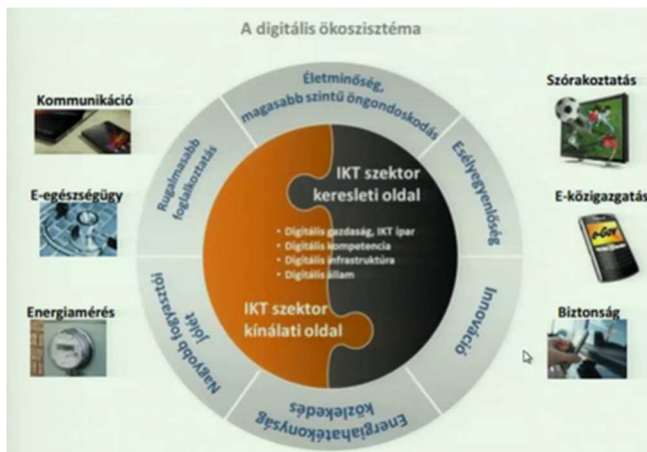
A digitális ökoszisztéma

Kommunikáció

E-egészségügy

Energiamérés

Szórakoztatás

E-közigazgatás

Biztonság

Életminőség, magasabb szintű öngondoskodás

Esélyegyenlőség

Innováció

Energiahatékonyság közlekedés

Nagyobb fogyasztói jólét

Rugalmasabb foglalkoztatás

IKT szektor keresleti oldal

• Digitális gazdaság, IKT ipar
• Digitális kompetencia
• Digitális infrastruktúra
• Digitális állam

IKT szektor kínálati oldal

e-Gov